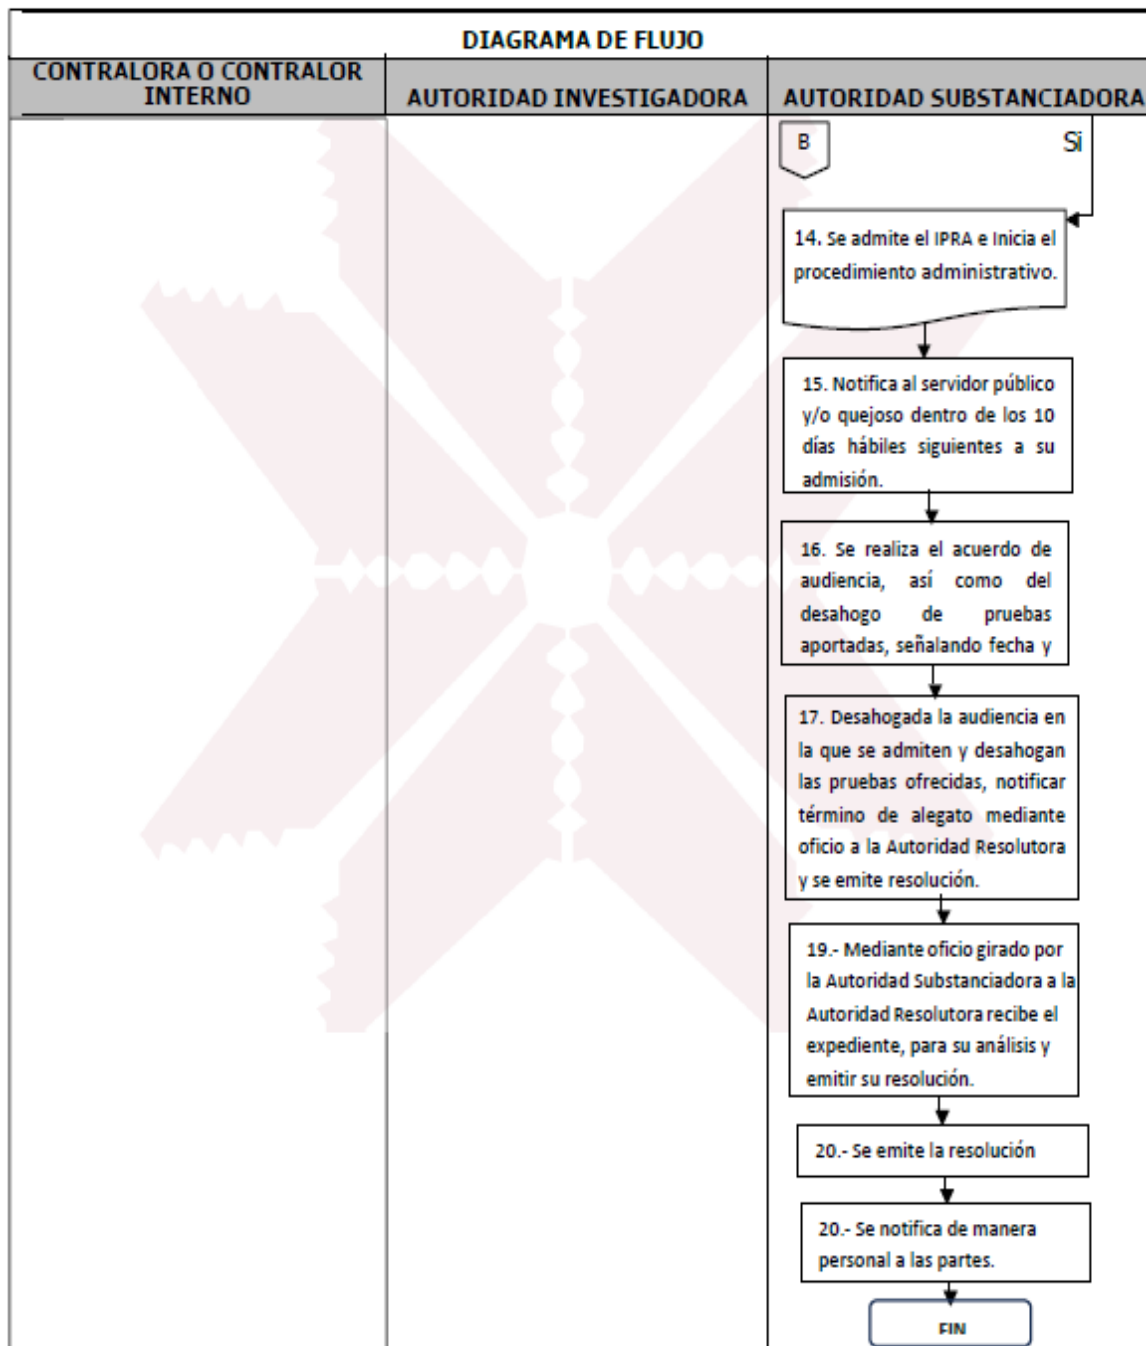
DIAGRAMA DE FLUJO

| CONTRALORA O CONTRALOR INTERNO | AUTORIDAD INVESTIGADORA | AUTORIDAD SUBSTANCIADORA |
|---|---|---|

B

Si

14. Se admite el IPRA e Inicia el procedimiento administrativo.

15. Notifica al servidor público y/o quejoso dentro de los 10 días hábiles siguientes a su admisión.

16. Se realiza el acuerdo de audiencia, así como del desahogo de pruebas aportadas, señalando fecha y

17. Desahogada la audiencia en la que se admiten y desahogan las pruebas ofrecidas, notificar término de alegato mediante oficio a la Autoridad Resolutora y se emite resolución.

19.- Mediante oficio girado por la Autoridad Substanciadora a la Autoridad Resolutora recibe el expediente, para su análisis y emitir su resolución.

20.- Se emite la resolución

20.- Se notifica de manera personal a las partes.

FIN